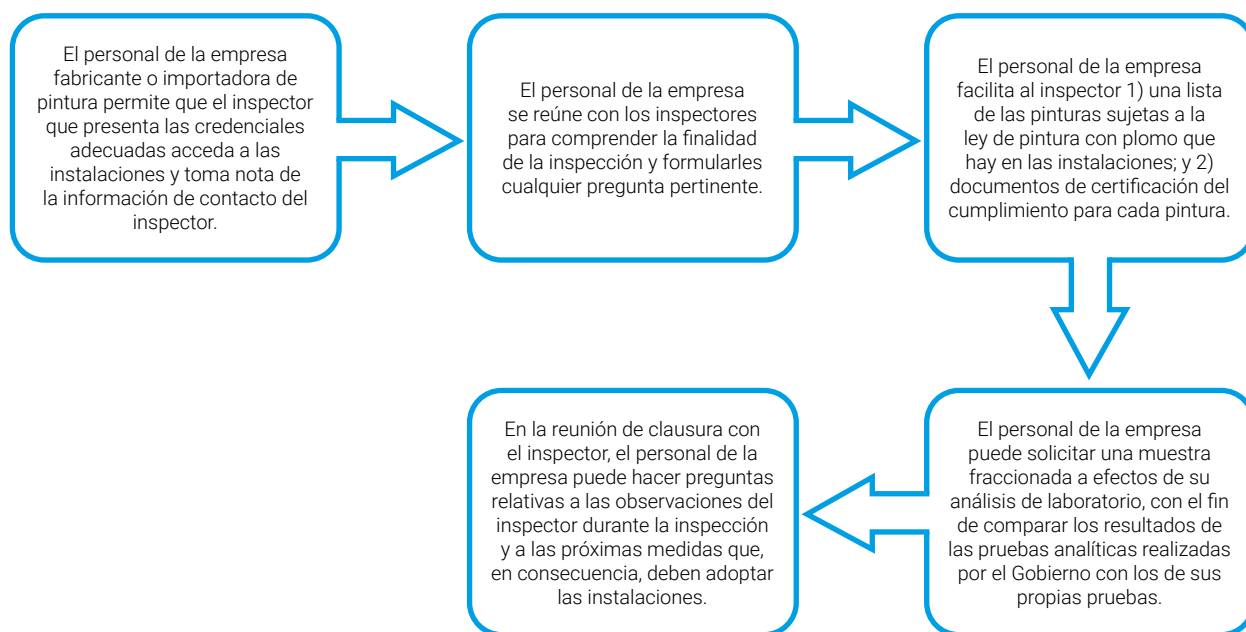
El personal de la empresa fabricante o importadora de pintura permite que el inspector que presenta las credenciales adecuadas acceda a las instalaciones y toma nota de la información de contacto del inspector.

El personal de la empresa se reúne con los inspectores para comprender la finalidad de la inspección y formularles cualquier pregunta pertinente.

El personal de la empresa facilita al inspector 1) una lista de las pinturas sujetas a la ley de pintura con plomo que hay en las instalaciones; y 2) documentos de certificación del cumplimiento para cada pintura.

El personal de la empresa puede solicitar una muestra fraccionada a efectos de su análisis de laboratorio, con el fin de comparar los resultados de las pruebas analíticas realizadas por el Gobierno con los de sus propias pruebas.

En la reunión de clausura con el inspector, el personal de la empresa puede hacer preguntas relativas a las observaciones del inspector durante la inspección y a las próximas medidas que, en consecuencia, deben adoptar las instalaciones.